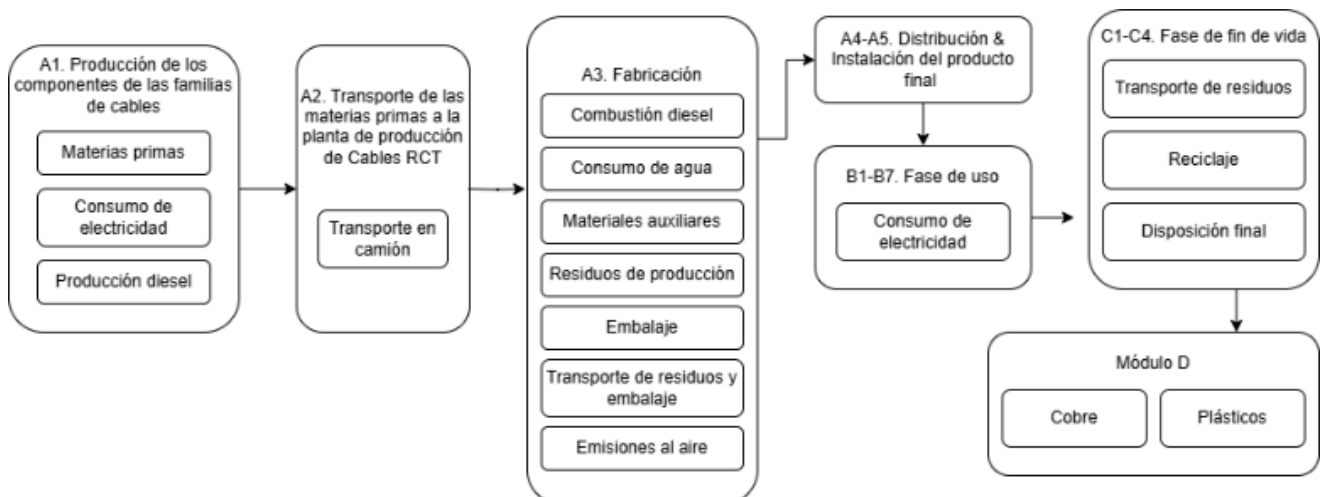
A1. Producción de los componentes de las familias de cables

Materias primas

Consumo de electricidad

Producción diesel

A2. Transporte de las materias primas a la planta de producción de Cables RCT

Transporte en camión

A3. Fabricación

Combustión diesel

Consumo de agua

Materiales auxiliares

Residuos de producción

Embalaje

Transporte de residuos y embalaje

Emisiones al aire

A4-A5. Distribución & Instalación del producto final

B1-B7. Fase de uso

Consumo de electricidad

C1-C4. Fase de fin de vida

Transporte de residuos

Reciclaje

Disposición final

Módulo D

Cobre

Plásticos